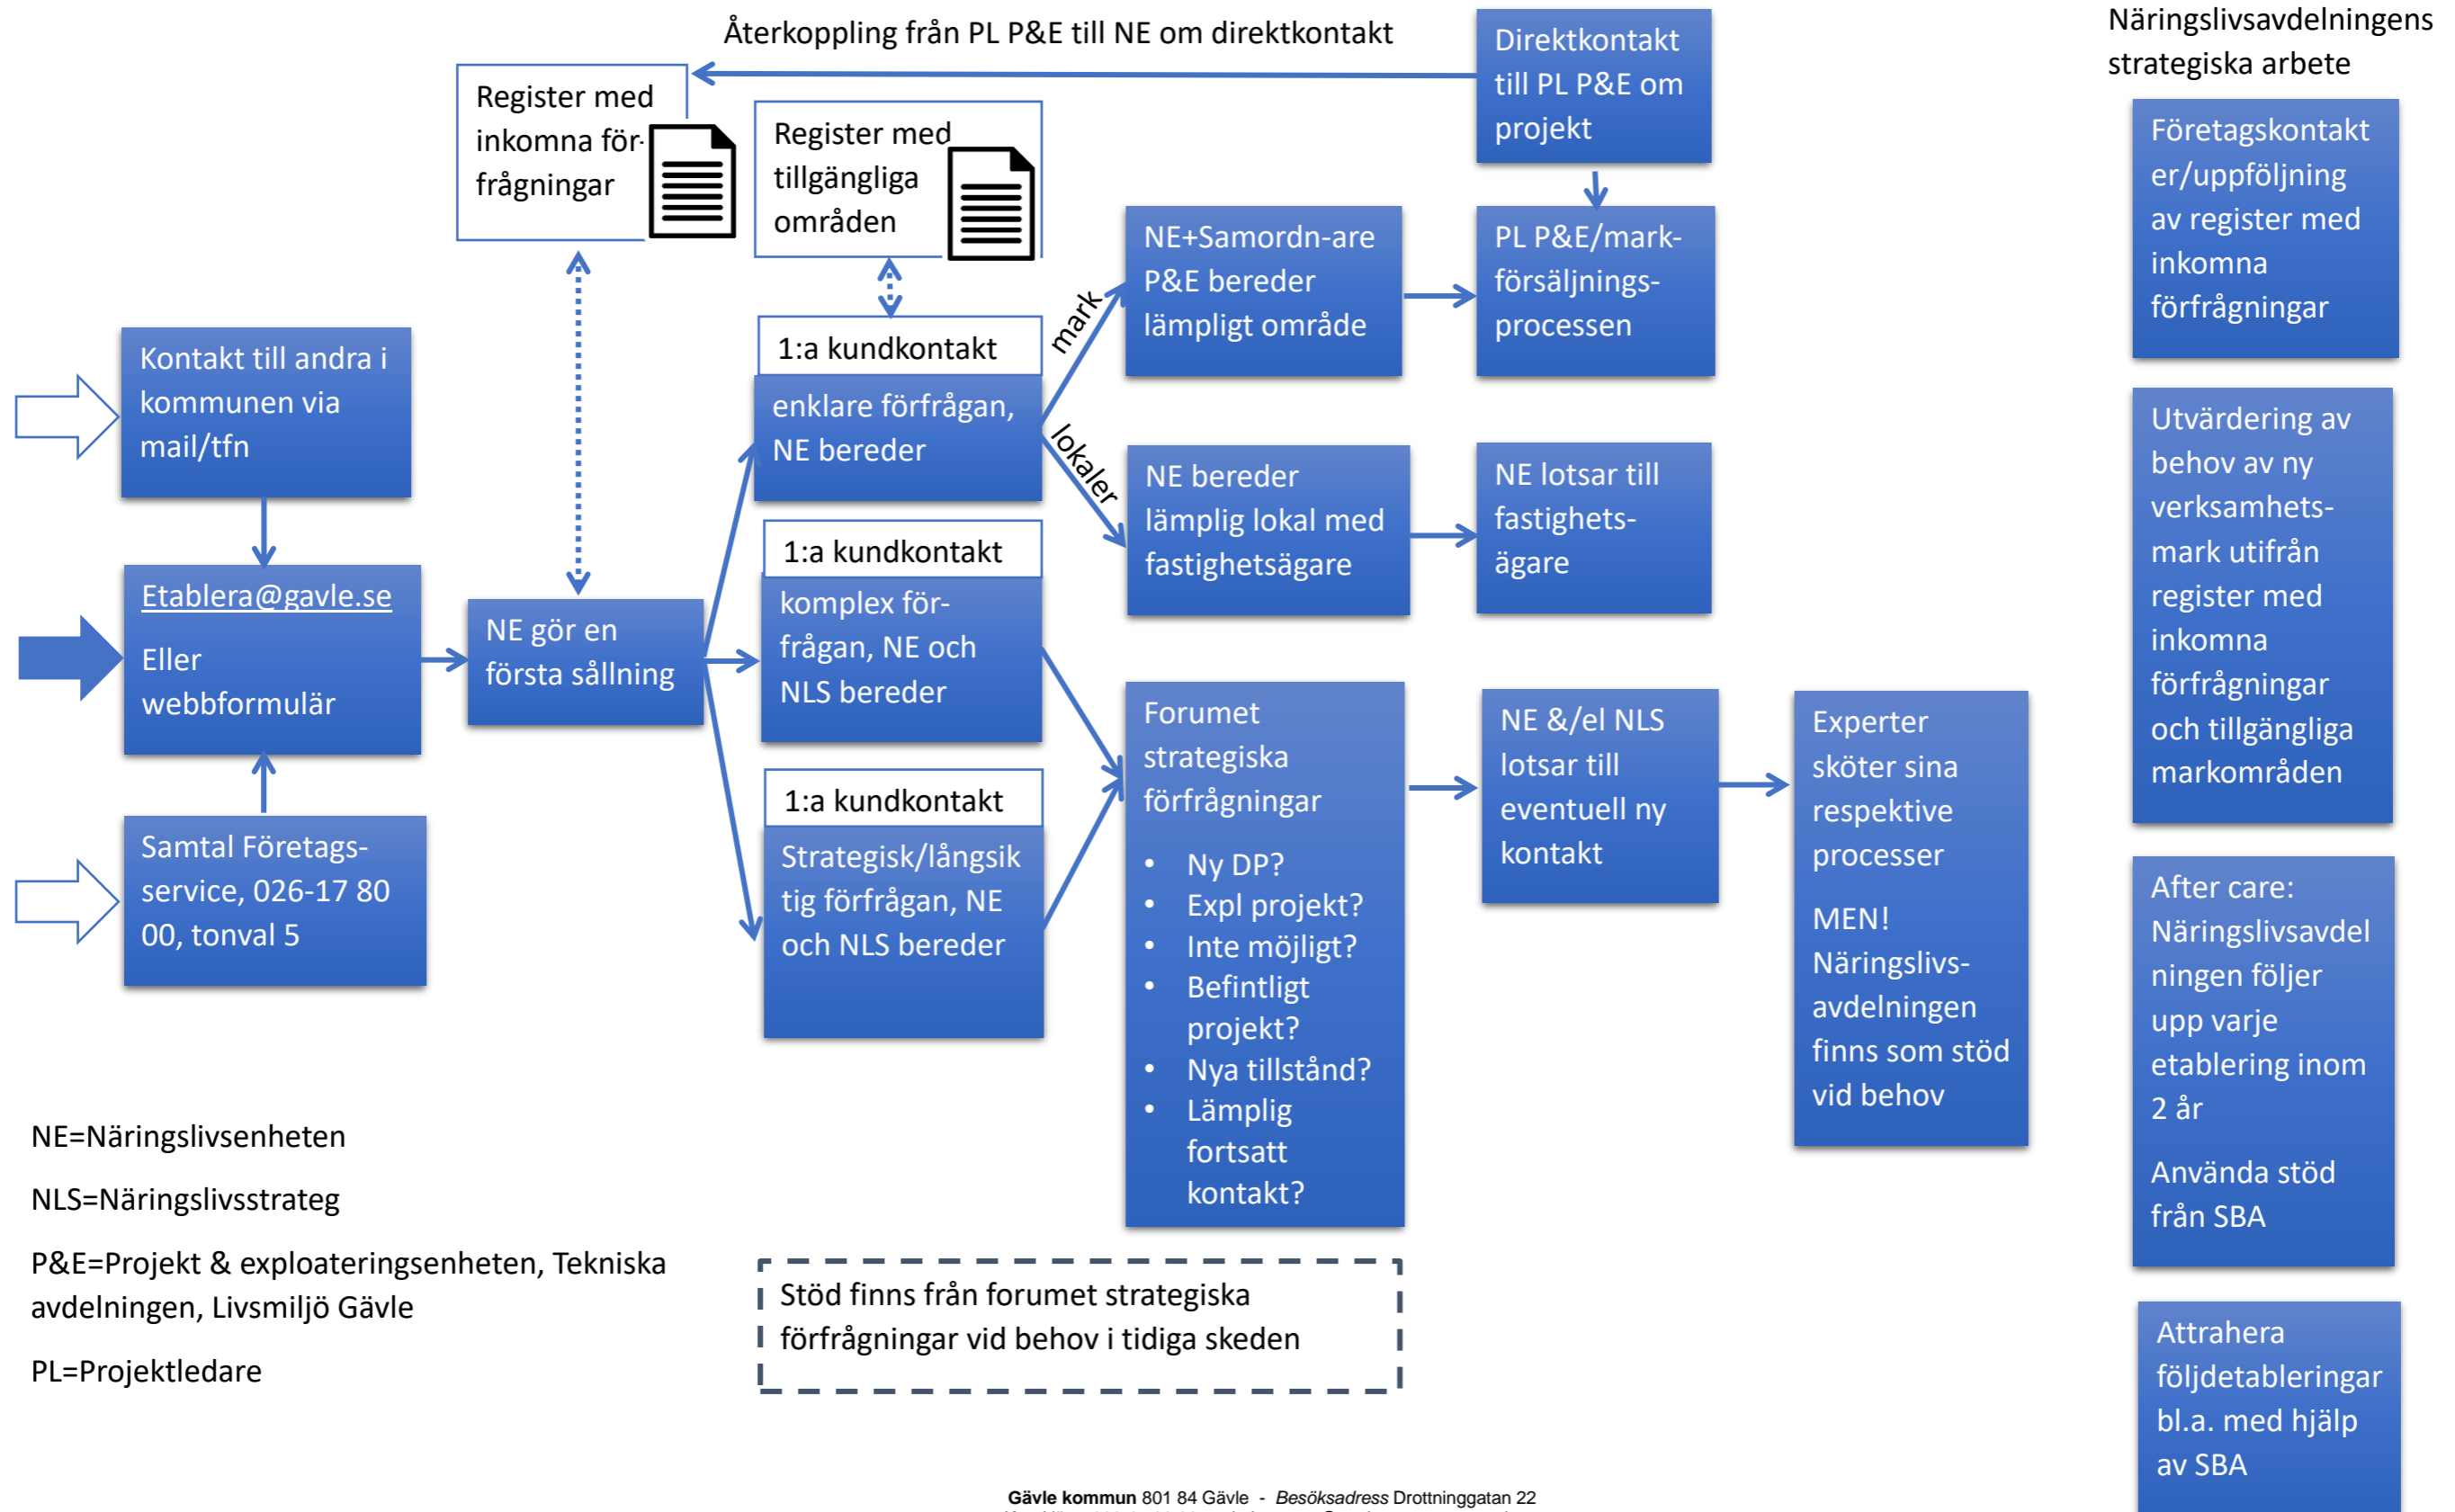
Återkoppling från PL P&E till NE om direktkontakt

Direktkontakt till PL P&E om projekt

Näringslivsavdelningens strategiska arbete

Register med inkomna förfrågningar

Register med tillgängliga områden

Företagskontakter/uppföljning av register med inkomna förfrågningar

NE+Samordnare P&E bereder lämpligt område

PL P&E/markförsäljningsprocessen

mark

1:a kundkontakt

enklare förfrågan, NE bereder

lokaler

Kontakt till andra i kommunen via mail/tfn

NE bereder lämplig lokal med fastighetsägare

NE lotsar till fastighetsägare

Utvärdering av behov av ny verksamhetsmark utifrån register med inkomna förfrågningar och tillgängliga markområden

1:a kundkontakt

Etablera@gavle.se

Eller webbformulär

NE gör en första sållning

komplex förfrågan, NE och NLS bereder

Forumet strategiska förfrågningar

- Ny DP?
- Expl projekt?
- Inte möjligt?
- Befintligt projekt?
- Nya tillstånd?
- Lämplig fortsatt kontakt?

NE &/el NLS lotsar till eventuell ny kontakt

Experter sköter sina respektive processer

MEN! Näringslivsavdelningen finns som stöd vid behov

1:a kundkontakt

Samtal Företagsservice, 026-17 80 00, tonval 5

Strategisk/långsiktig förfrågan, NE och NLS bereder

After care: Näringslivsavdelningen följer upp varje etablering inom 2 år

Använda stöd från SBA

NE=Näringslivsenheten

NLS=Näringslivsstrateg

P&E=Projekt & exploateringsenheten, Tekniska avdelningen, Livsmiljö Gävle

PL=Projektledare

Stöd finns från forumet strategiska förfrågningar vid behov i tidiga skeden

Attrahera följdetableringar bl.a. med hjälp av SBA

Gävle kommun 801 84 Gävle - Besöksadress Drottninggatan 22